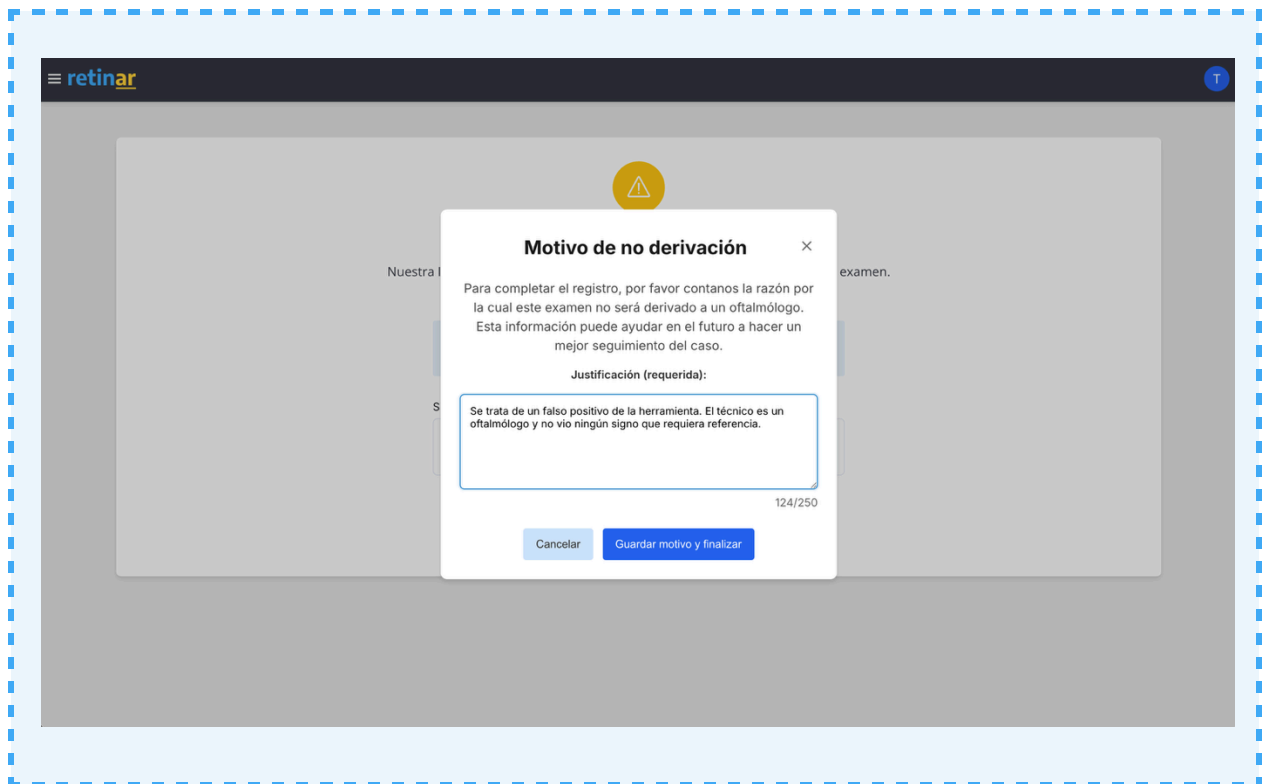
retinar

T

Nuestra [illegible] examen.

S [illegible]

Motivo de no derivación

×

Para completar el registro, por favor contanos la razón por la cual este examen no será derivado a un oftalmólogo. Esta información puede ayudar en el futuro a hacer un mejor seguimiento del caso.

Justificación (requerida):

Se trata de un falso positivo de la herramienta. El técnico es un oftalmólogo y no vio ningún signo que requiera referencia.

124/250

Cancelar

Guardar motivo y finalizar